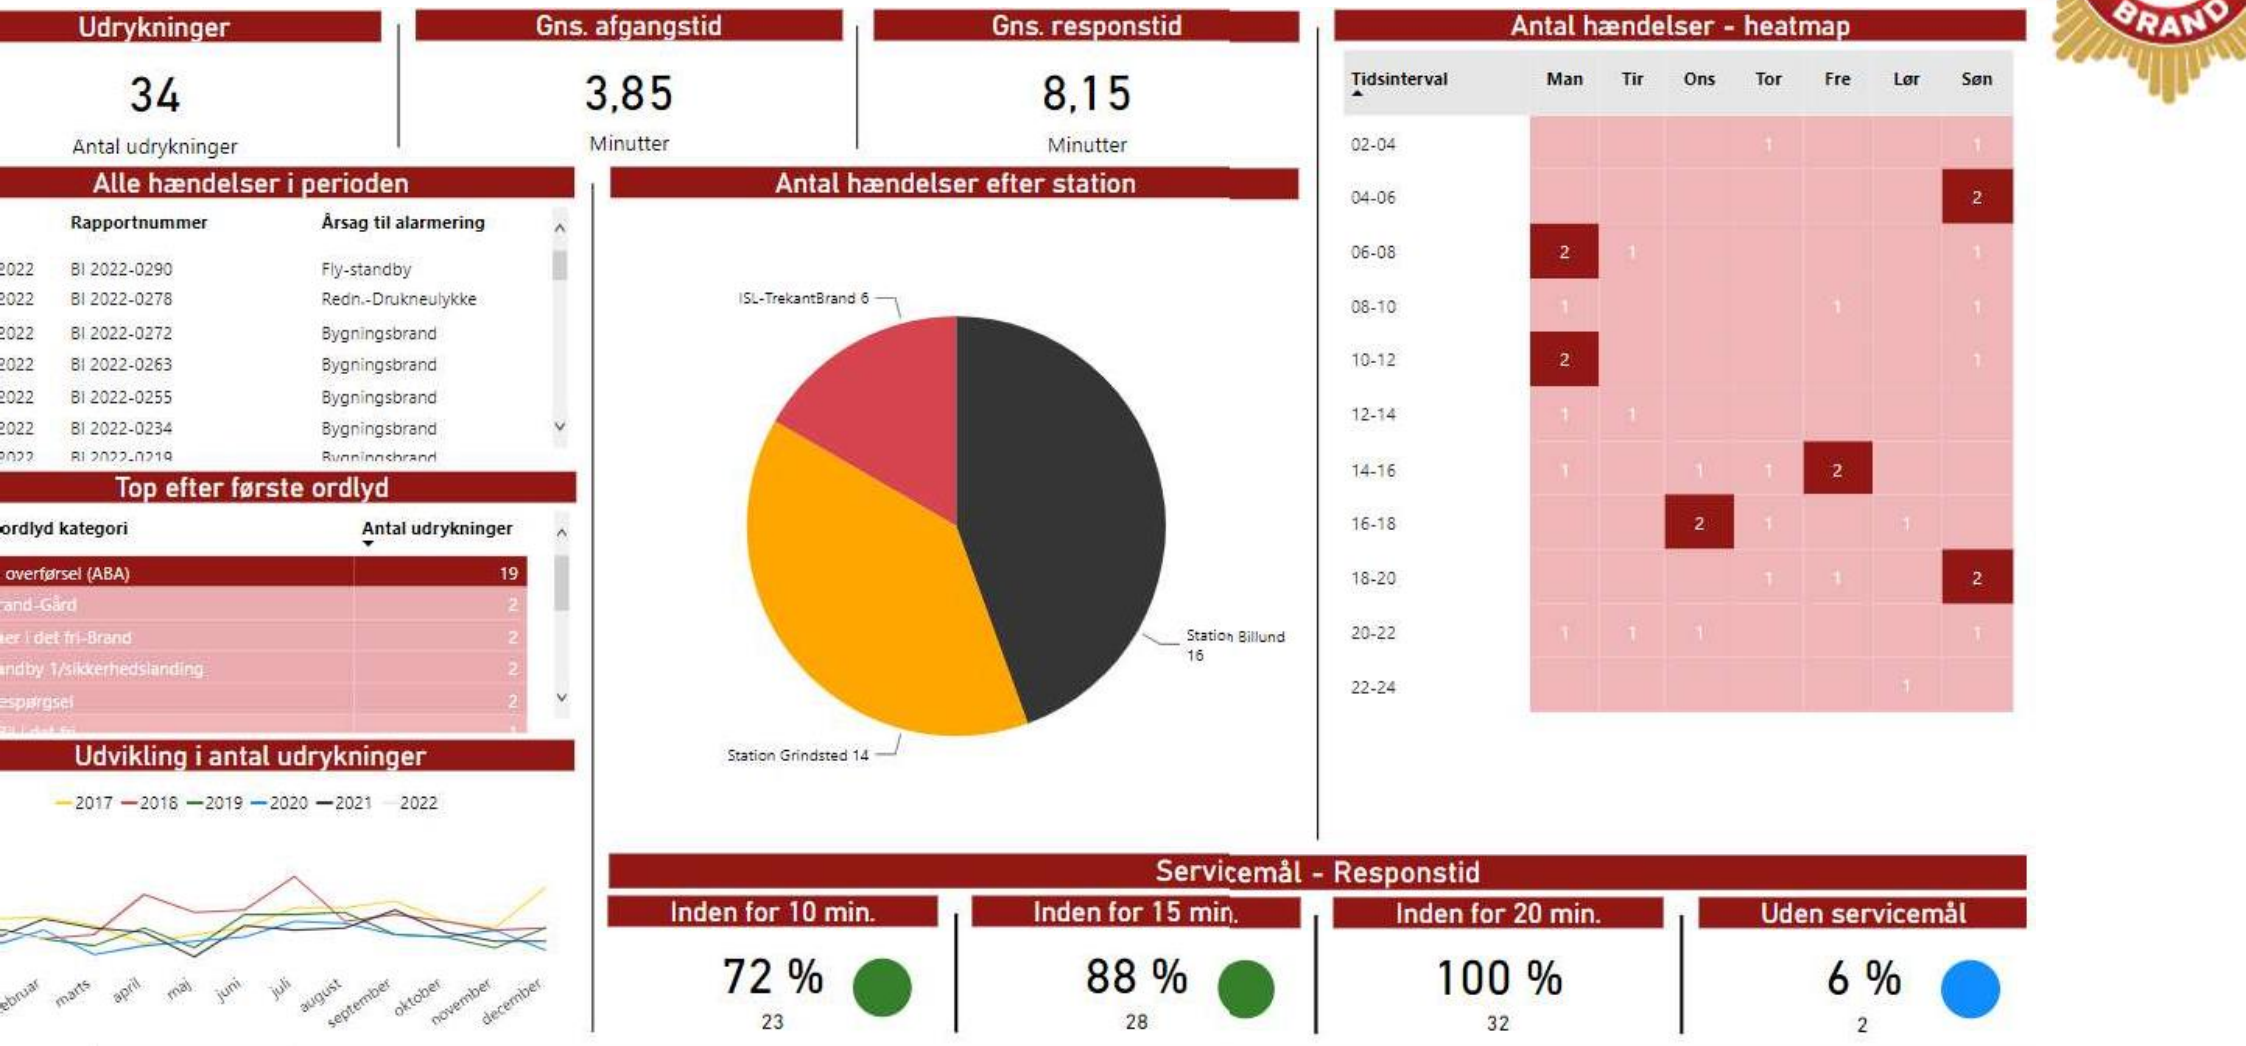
Udrykninger

34

Antal udrykninger

Gns. afgangstid

3,85

Minutter

Gns. responstid

8,15

Minutter

Antal hændelser - heatmap

| Tidsinterval | Man | Tir | Ons | Tor | Fre | Lør | Søn |
|---|---|---|---|---|---|---|---|
| 02-04 | | | | 1 | | | 1 |
| 04-06 | | | | | | | 2 |
| 06-08 | 2 | 1 | | | | | 1 |
| 08-10 | 1 | | | | 1 | | 1 |
| 10-12 | 2 | | | | | | 1 |
| 12-14 | 1 | 1 | | | | | |
| 14-16 | 1 | | 1 | 1 | 2 | | |
| 16-18 | | | 2 | 1 | | 1 | |
| 18-20 | | | | 1 | 1 | | 2 |
| 20-22 | 1 | 1 | 1 | | | | 1 |
| 22-24 | | | | | | 1 | |

BRAND

Alle hændelser i perioden

| | Rapportnummer | Årsag til alarmering |
|---|---|---|
| 2022 | BI 2022-0290 | Fly-standby |
| 2022 | BI 2022-0278 | Redn.-Drukneulykke |
| 2022 | BI 2022-0272 | Bygningsbrand |
| 2022 | BI 2022-0263 | Bygningsbrand |
| 2022 | BI 2022-0255 | Bygningsbrand |
| 2022 | BI 2022-0234 | Bygningsbrand |
| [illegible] | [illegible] | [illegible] |

Antal hændelser efter station

ISL-TrekantBrand 6

Station Billund 16

Station Grindsted 14

Top efter første ordlyd

| ordlyd kategori | Antal udrykninger |
|---|---|
| overførsel (ABA) | 19 |
| rand-Gård | 2 |
| er i det fri-Brand | 2 |
| ndby 1/sikkerhedslanding | 2 |
| espørgsel | 2 |

Udvikling i antal udrykninger

2017 2018 2019 2020 2021 2022

ebruar marts april maj juni juli august september oktober november december

Servicemål - Responstid

Inden for 10 min.

72 %

23

Inden for 15 min.

88 %

28

Inden for 20 min.

100 %

32

Uden servicemål

6 %

2